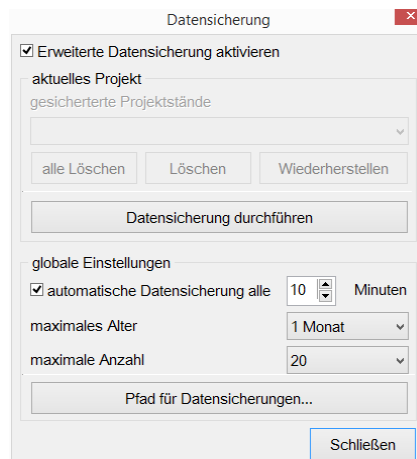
Datensicherung

Erweiterte Datensicherung aktivieren

aktuelles Projekt

gesicherterte Projektstände

alle Löschen | Löschen | Wiederherstellen

Datensicherung durchführen

globale Einstellungen

automatische Datensicherung alle 10 Minuten

maximales Alter 1 Monat

maximale Anzahl 20

Pfad für Datensicherungen...

Schließen